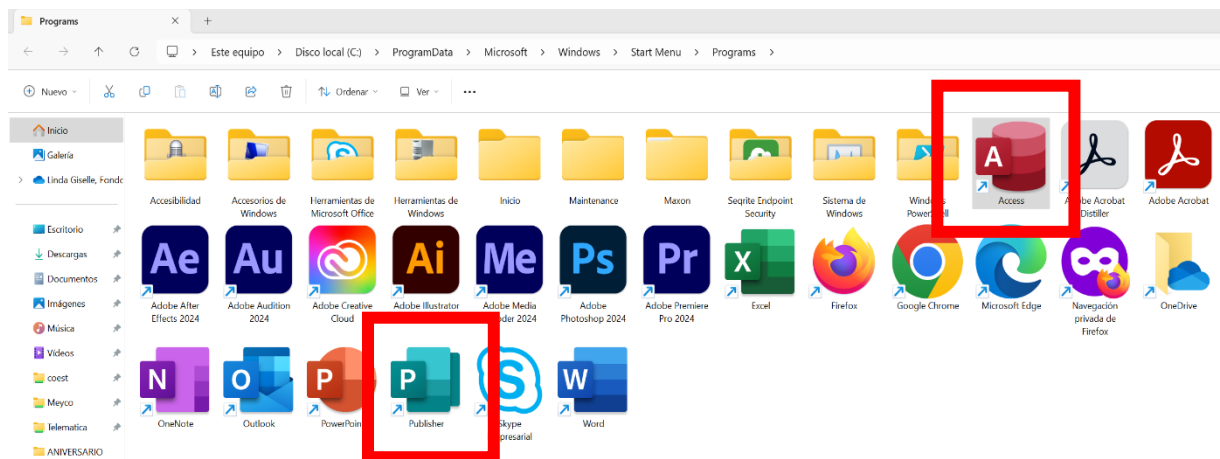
Programs ✕ +

← → ↑ ↻ Este equipo > Disco local (C:) > ProgramData > Microsoft > Windows > Start Menu > Programs >

Nuevo Ordenar Ver ...

Inicio
Galería
Linda Giselle, Fondo
Escritorio
Descargas
Documentos
Imágenes
Música
Videos
coest
Meyco
Telematica
ANIVERSARIO

Accesibilidad
Accesorios de Windows
Herramientas de Microsoft Office
Herramientas de Windows
Inicio
Maintenance
Maxon
Seqrite Endpoint Security
Sistema de Windows
Windo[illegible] Power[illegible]ll
A
Access
Ad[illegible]obe Acrobat Distiller
Adobe Acrobat

Ae
Adobe After Effects 2024
Au
Adobe Audition 2024
Adobe Creative Cloud
Ai
Adobe Illustrator
Me
Adobe Media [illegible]oder 2024
Ps
Adobe Photoshop 2024
Pr
Adobe Premiere Pro 2024
X
Excel
Firefox
Google Chrome
Microsoft Edge
Navegación privada de Firefox
OneDrive

N
OneNote
O
Outlook
P
PowerPoin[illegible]
P
Publisher
S
Skype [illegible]presarial
W
Word